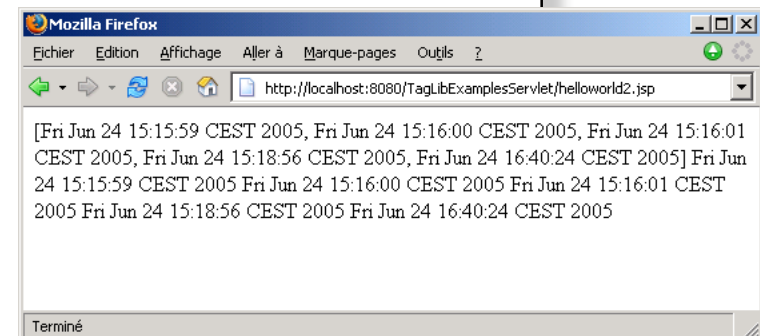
Mozilla Firefox

Fichier Edition Affichage Aller à Marque-pages Outils ?

http://localhost:8080/TagLibExamplesServlet/helloworld2.jsp

[Fri Jun 24 15:15:59 CEST 2005, Fri Jun 24 15:16:00 CEST 2005, Fri Jun 24 15:16:01 CEST 2005, Fri Jun 24 15:18:56 CEST 2005, Fri Jun 24 16:40:24 CEST 2005] Fri Jun 24 15:15:59 CEST 2005 Fri Jun 24 15:16:00 CEST 2005 Fri Jun 24 15:16:01 CEST 2005 Fri Jun 24 15:18:56 CEST 2005 Fri Jun 24 16:40:24 CEST 2005

Terminé